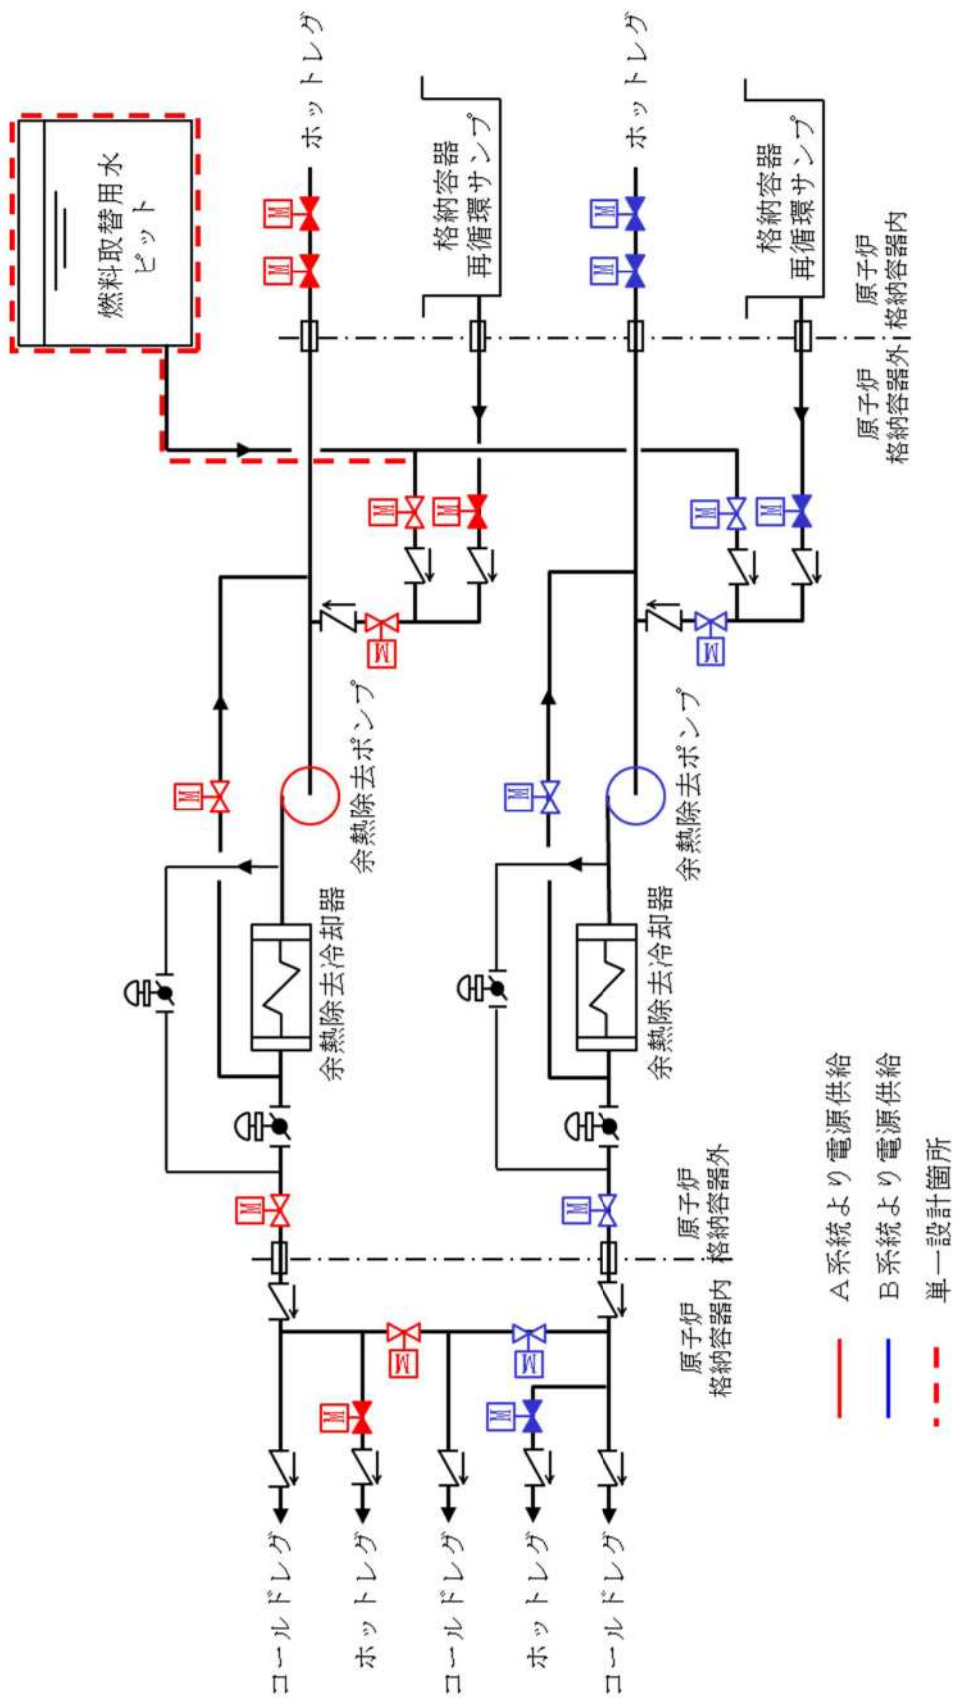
燃料取替用水ピット

ホットレグ

格納容器再循環サンプ

ホットレグ

格納容器再循環サンプ

原子炉格納容器内

原子炉格納容器外

M

余熱除去ポンプ

余熱除去冷却器

余熱除去ポンプ

余熱除去冷却器

原子炉格納容器外

原子炉格納容器内

コールドレグ

ホットレグ

コールドレグ

ホットレグ

コールドレグ

A系統より電源供給

B系統より電源供給

単一設計箇所